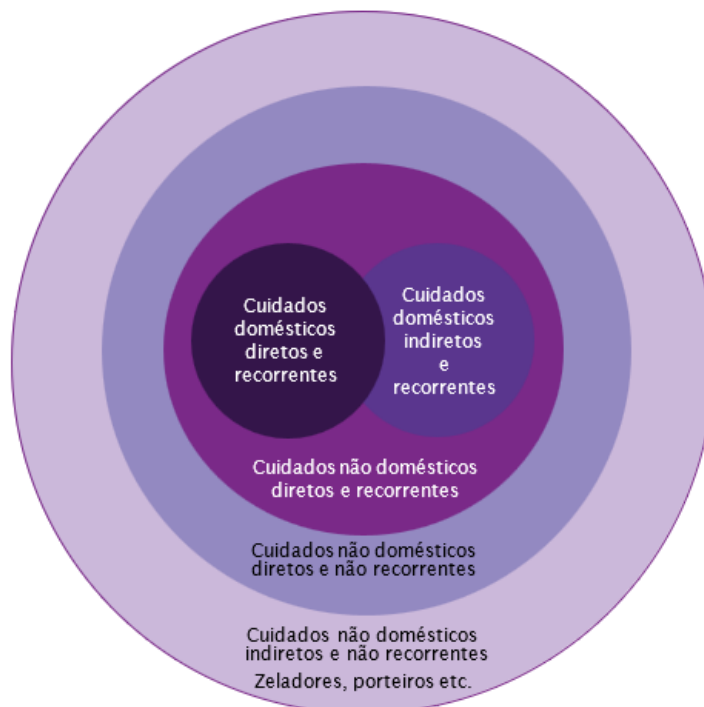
Cuidados domésticos diretos e recorrentes

Cuidados domésticos indiretos e recorrentes

Cuidados não domésticos diretos e recorrentes

Cuidados não domésticos diretos e não recorrentes

Cuidados não domésticos indiretos e não recorrentes

Zeladores, porteiros etc.